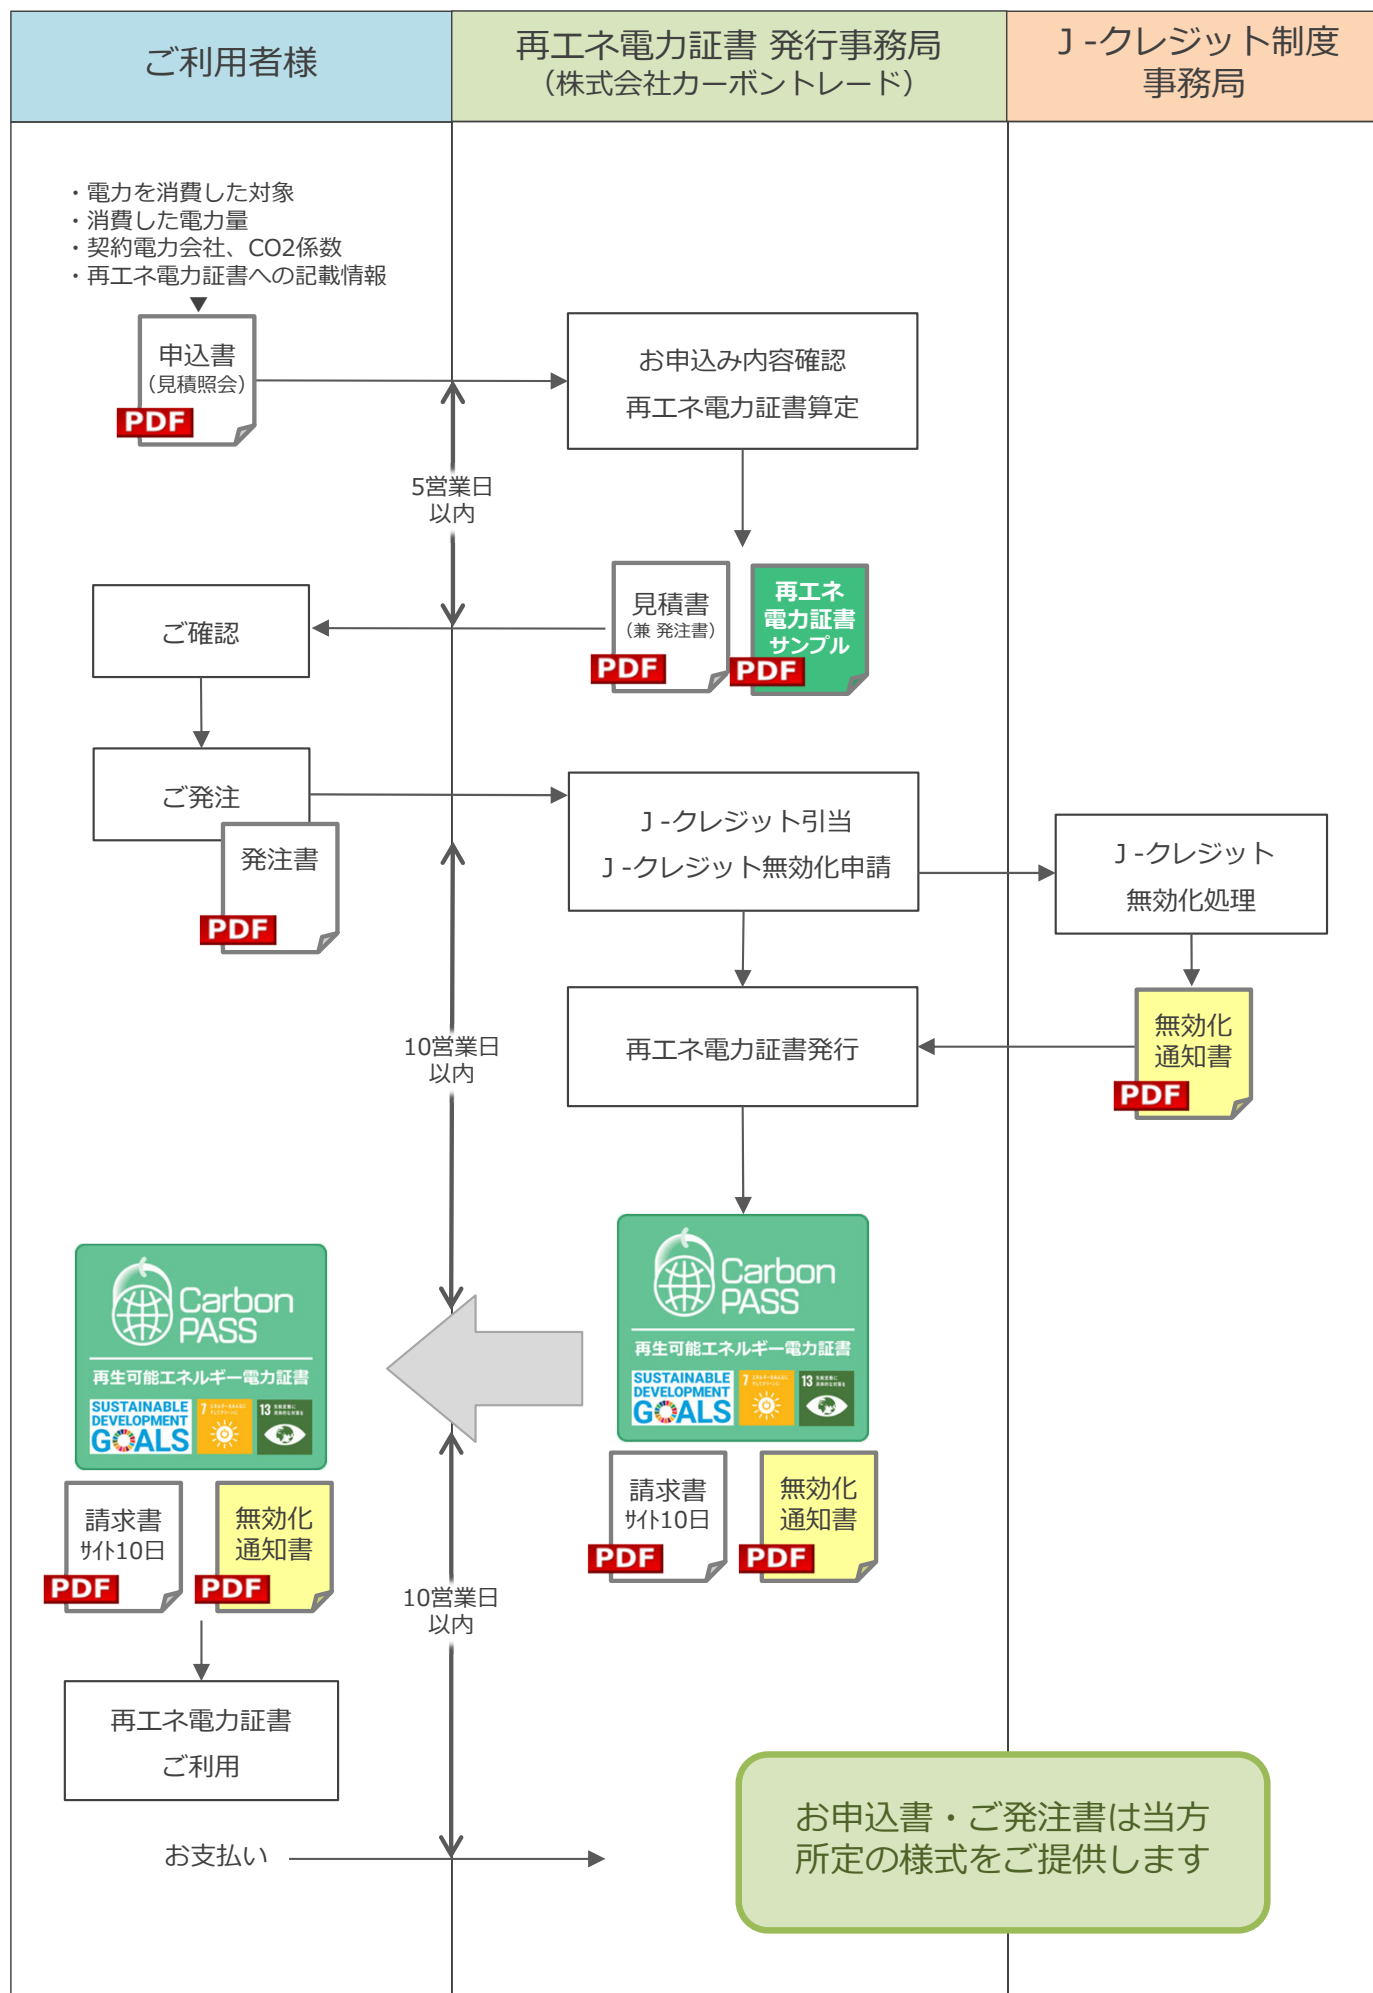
ご利用者様

再エネ電力証書 発行事務局
(株式会社カーボントレード)

J-クレジット制度
事務局

・電力を消費した対象
・消費した電力量
・契約電力会社、CO2係数
・再エネ電力証書への記載情報

申込書
(見積照会)
PDF

お申込み内容確認
再エネ電力証書算定

5営業日
以内

見積書
(兼 発注書)
PDF

再エネ
電力証書
サンプル
PDF

ご確認

ご発注

発注書
PDF

J-クレジット引当
J-クレジット無効化申請

J-クレジット
無効化処理

10営業日
以内

再エネ電力証書発行

無効化
通知書
PDF

Carbon PASS
再生可能エネルギー電力証書
SUSTAINABLE DEVELOPMENT GOALS
7
13

Carbon PASS
再生可能エネルギー電力証書
SUSTAINABLE DEVELOPMENT GOALS
7
13

請求書
サイト10日
PDF

無効化
通知書
PDF

請求書
サイト10日
PDF

無効化
通知書
PDF

10営業日
以内

再エネ電力証書
ご利用

お支払い

お申込書・ご発注書は当方
所定の様式をご提供します